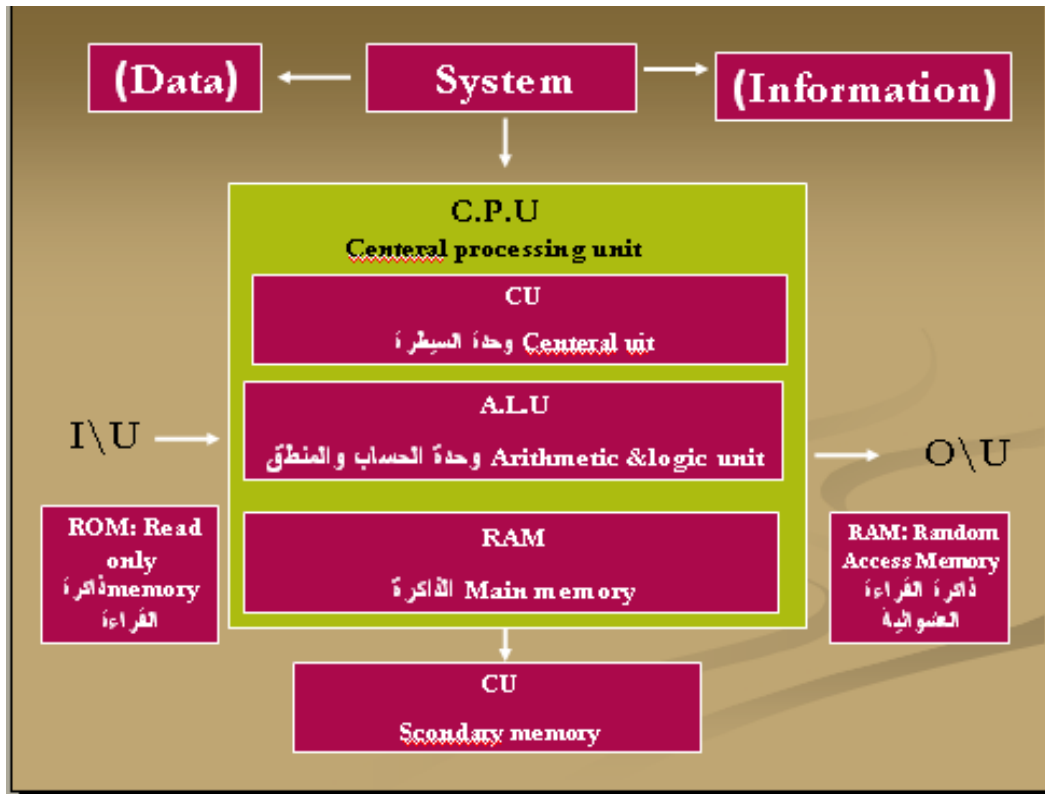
(Data)

System

(Information)

C.P.U
Centeral processing unit

CU
Centeral uit وحدة السيطرة

A.L.U
Arithmetic &logic unit وحدة الحساب والمنطق

RAM
Main memory الذاكرة

I\U

O\U

ROM: Read only memory ذاكرة القراءة

RAM: Random Access Memory ذاكرة القراءة العشوائية

CU
Scondary memory